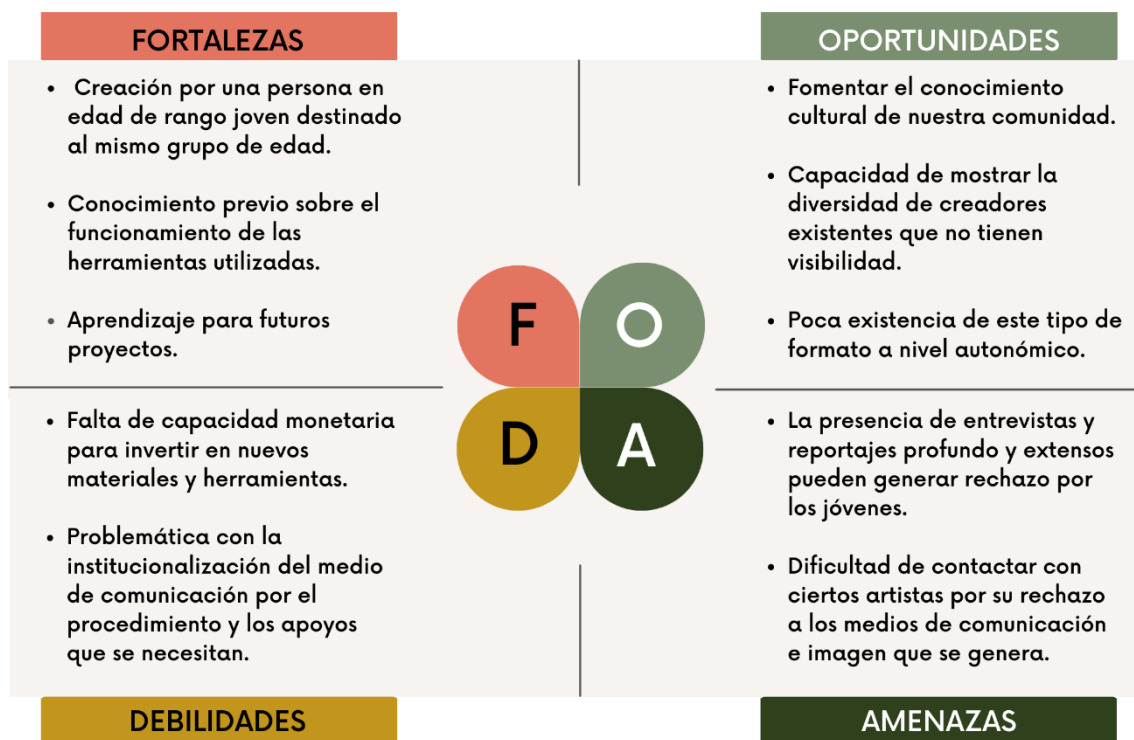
FORTALEZAS

OPORTUNIDADES

• Creación por una persona en edad de rango joven destinado al mismo grupo de edad.

• Conocimiento previo sobre el funcionamiento de las herramientas utilizadas.

• Aprendizaje para futuros proyectos.

• Fomentar el conocimiento cultural de nuestra comunidad.

• Capacidad de mostrar la diversidad de creadores existentes que no tienen visibilidad.

• Poca existencia de este tipo de formato a nivel autonómico.

F O D A

• Falta de capacidad monetaria para invertir en nuevos materiales y herramientas.

• Problemática con la institucionalización del medio de comunicación por el procedimiento y los apoyos que se necesitan.

• La presencia de entrevistas y reportajes profundo y extensos pueden generar rechazo por los jóvenes.

• Dificultad de contactar con ciertos artistas por su rechazo a los medios de comunicación e imagen que se genera.

DEBILIDADES

AMENAZAS